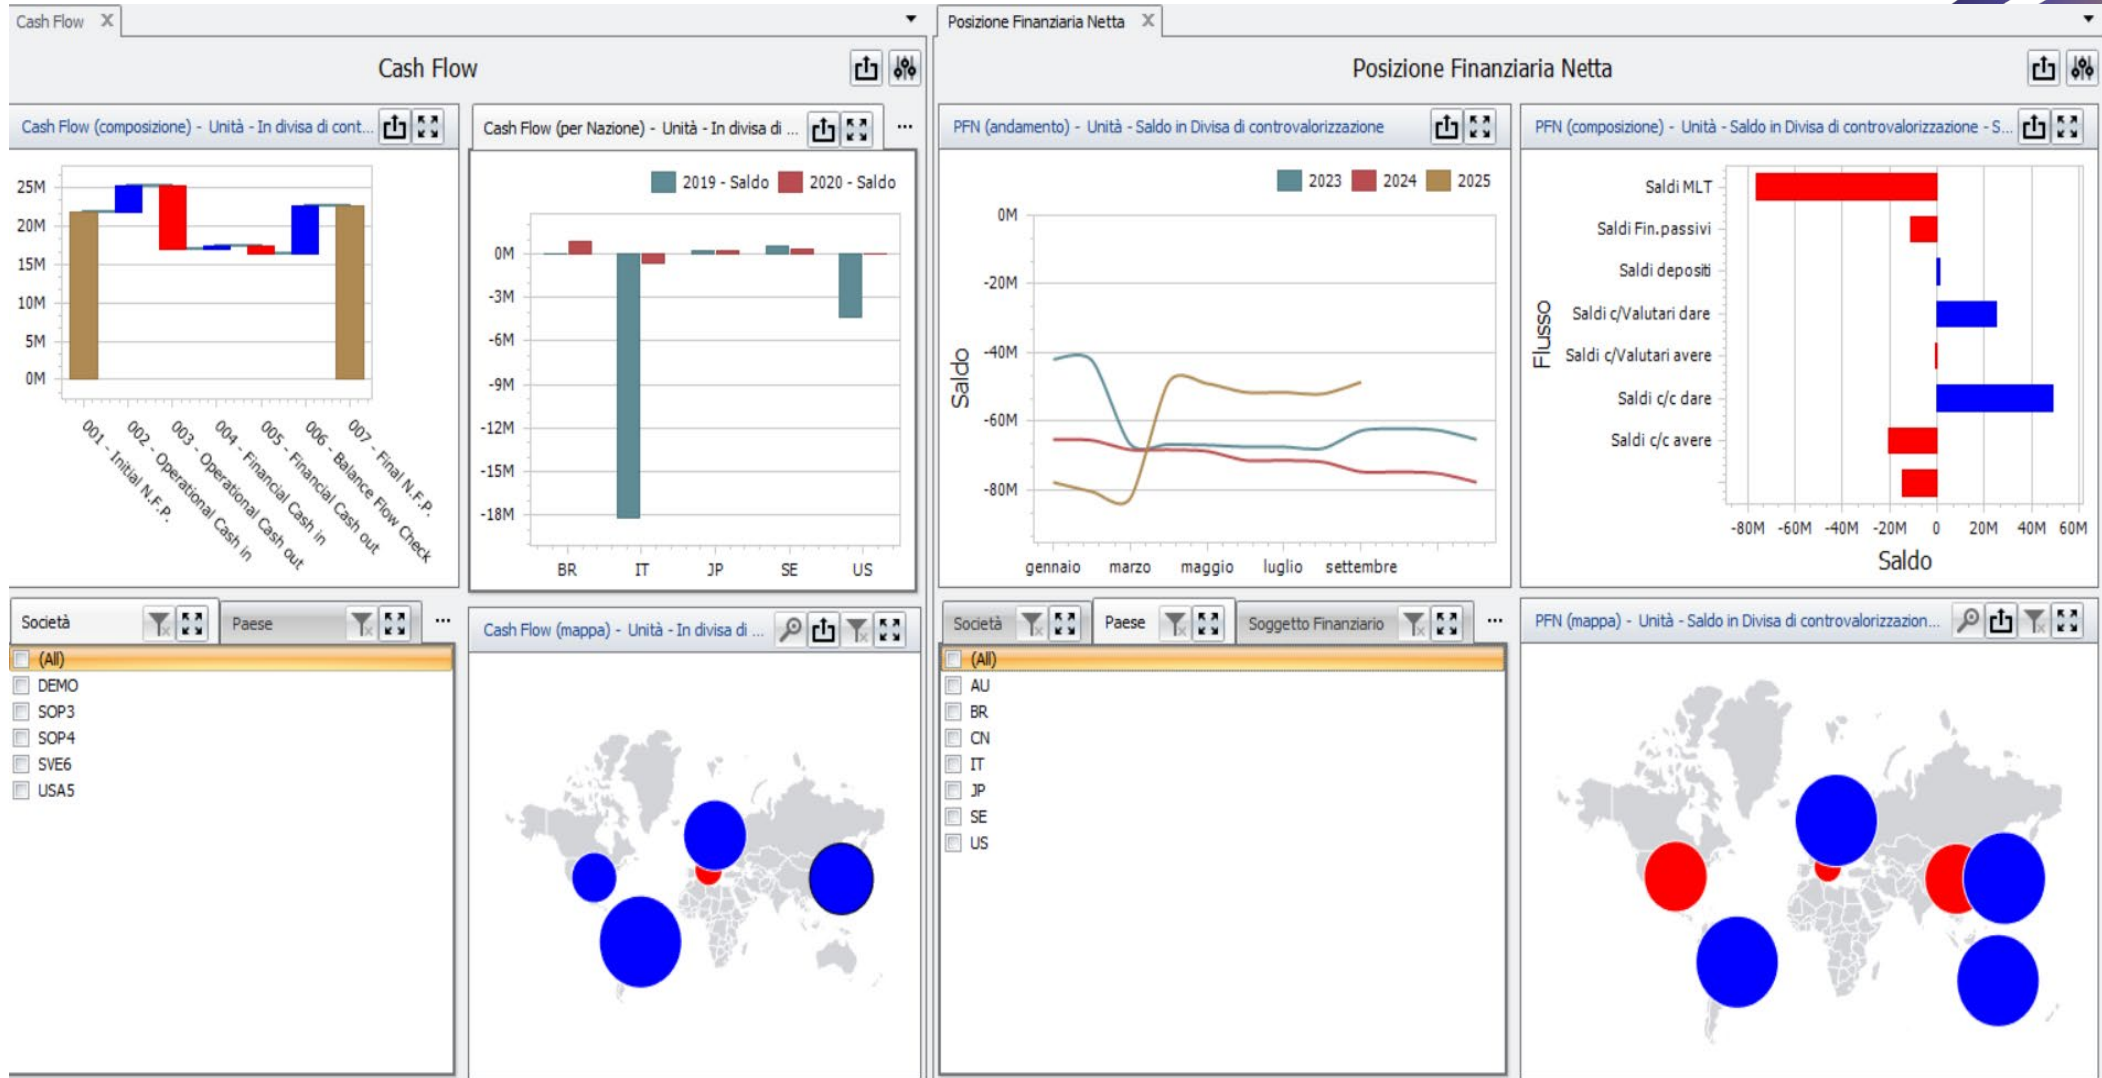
Cash Flow X

Cash Flow

Cash Flow (composizione) - Unità - In divisa di cont...

25M
20M
15M
10M
5M
0M

001 - Initial N.F.P.
002 - Operational Cash in
003 - Operational Cash out
004 - Financial Cash in
005 - Financial Cash out
006 - Balance Flow Check
007 - Final N.F.P.

Cash Flow (per Nazione) - Unità - In divisa di ...

2019 - Saldo 2020 - Saldo

0M
-3M
-6M
-9M
-12M
-15M
-18M

BR IT JP SE US

Società

Paese

(All)
DEMO
SOP3
SOP4
SVE6
USA5

Cash Flow (mappa) - Unità - In divisa di ...

Posizione Finanziaria Netta X

Posizione Finanziaria Netta

PFN (andamento) - Unità - Saldo in Divisa di controvalorizzazione

2023 2024 2025

0M
-20M
-40M
-60M
-80M

Saldo

gennaio marzo maggio luglio settembre

PFN (composizione) - Unità - Saldo in Divisa di controvalorizzazione - S...

Saldi MLT
Saldi Fin.passivi
Saldi depositi
Saldi c/Valutari dare
Saldi c/Valutari avere
Saldi c/c dare
Saldi c/c avere

Flusso

-80M -60M -40M -20M 0 20M 40M 60M

Saldo

Società

Paese

Soggetto Finanziario

(All)
AU
BR
CN
IT
JP
SE
US

PFN (mappa) - Unità - Saldo in Divisa di controvalorizzazion...